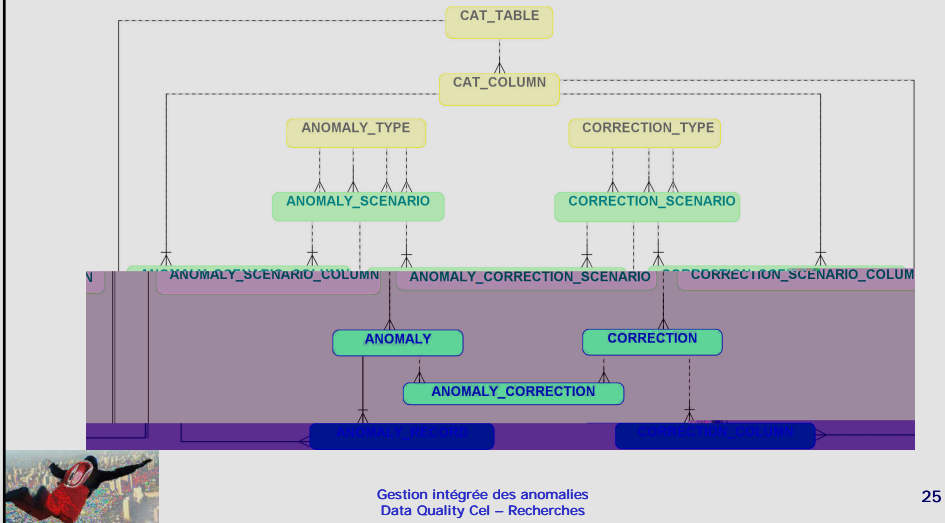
CAT_TABLE

CAT_COLUMN

ANOMALY_TYPE

CORRECTION_TYPE

ANOMALY_SCENARIO

CORRECTION_SCENARIO

ANOMALY_SCENARIO_COLUMN

ANOMALY_CORRECTION_SCENARIO

CORRECTION_SCENARIO_COLUM

ANOMALY

CORRECTION

ANOMALY_CORRECTION

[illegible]

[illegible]

Gestion intégrée des anomalies
Data Quality Cel – Recherches

25